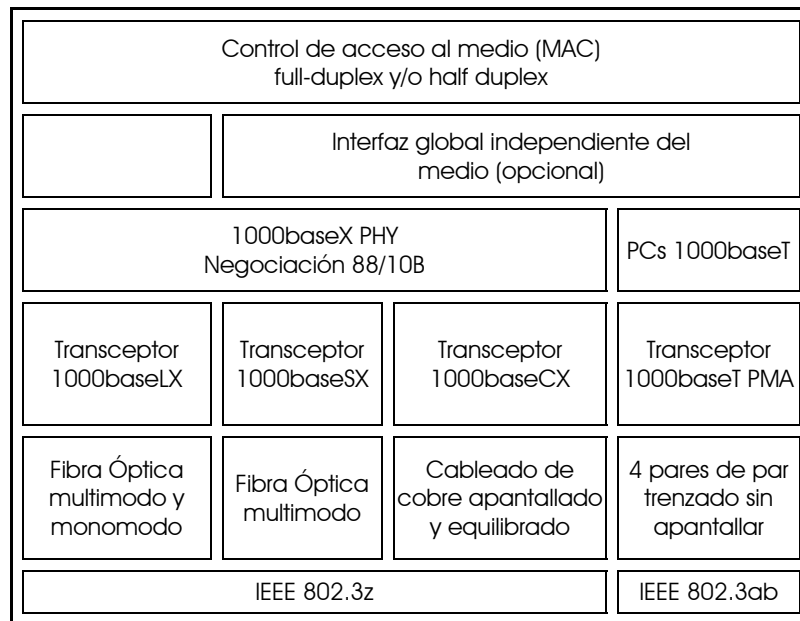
Control de acceso al medio (MAC)
full-duplex y/o half duplex

Interfaz global independiente del medio (opcional)

1000baseX PHY
Negociación 88/10B

PCs 1000baseT

Transceptor 1000baseLX

Transceptor 1000baseSX

Transceptor 1000baseCX

Transceptor 1000baseT PMA

Fibra Óptica multimodo y monomodo

Fibra Óptica multimodo

Cableado de cobre apantallado y equilibrado

4 pares de par trenzado sin apantallar

IEEE 802.3z

IEEE 802.3ab